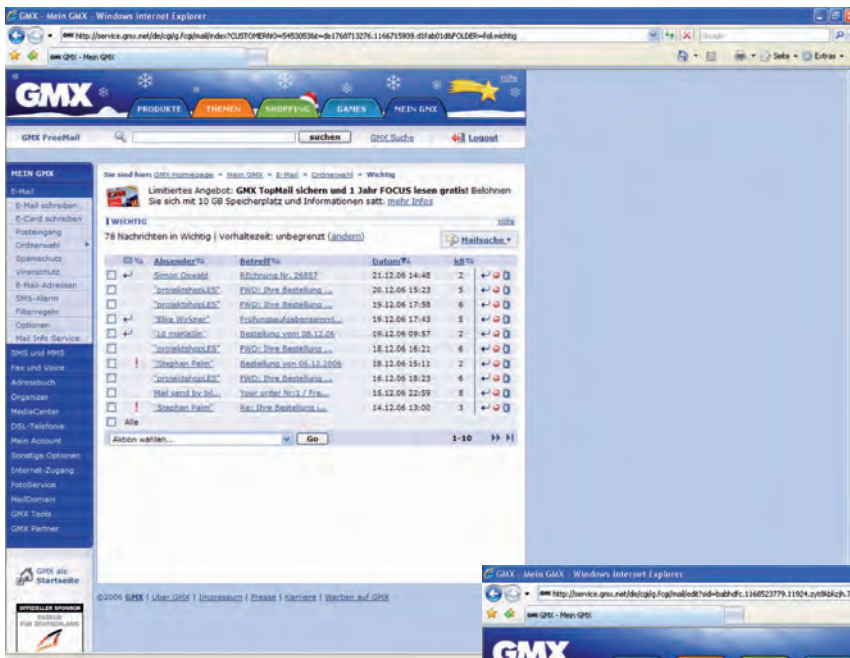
GMX - Mein GMX - Windows Internet Explorer

http://service.gmx.net/de/cgi/g.fcgi/mail/index?CUSTOMERNO=5453053&t=de1768713276.1166715939.d1fab01d&FOLDER=fol.wichtig

Google

GMX - Mein GMX

Seite · Extras ·

GMX

PRODUKTE THEMEN SHOPPING GAMES MEIN GMX

GMX FreeMail suchen GMX Suche Logout

MEIN GMX

E-Mail
E-Mail schreiben
E-Card schreiben
Posteingang
Ordnerwahl
Spamschutz
Virenschutz
E-Mail-Adressen
SMS-Alarm
Filterregeln
Optionen
Mail Info Service
SMS und MMS
Fax und Voice
Adressbuch
Organizer
MediaCenter
DSL-Telefonie
Mein Account
Sonstige Optionen
Internet-Zugang
FotoService
MailDomain
GMX Tools
GMX Partner

GMX als Startseite

OFFIZIELLER SPONSOR

Sie sind hier: GMX Homepage » Mein GMX » E-Mail » Ordnerwahl » Wichtig

Limitiertes Angebot: GMX TopMail sichern und 1 Jahr FOCUS lesen gratis! Belohnen Sie sich mit 10 GB Speicherplatz und Informationen satt. mehr Infos

WICHTIG Hilfe

78 Nachrichten in Wichtig | Vorhaltezeit: unbegrenzt (ändern) Mailsuche

| | | Absender | Betreff | Datum | kB | |
|---|---|---|---|---|---|---|
| | ↩ | Simon Oswald | REchnung Nr. 26857 | 21.12.06 14:48 | 2 | |
| | | "projektshopLES" | FWD: Ihre Bestellung ... | 20.12.06 15:23 | 5 | |
| | | "projektshopLES" | FWD: Ihre Bestellung ... | 19.12.06 17:58 | 6 | |
| | ↩ | "Elke Wirkner" | Prüfungsaufgabensamml... | 19.12.06 17:43 | 5 | |
| | ↩ | "Lo martadin" | Bestellung vom 08.12.06 | 19.12.06 09:57 | 2 | |
| | | "projektshopLES" | FWD: Ihre Bestellung ... | 18.12.06 16:21 | 6 | |
| | ! | "Stephan Palm" | Bestellung von 06.12.2006 | 18.12.06 15:11 | 2 | |
| | | "projektshopLES" | FWD: Ihre Bestellung ... | 16.12.06 18:23 | 6 | |
| | | Mail send by bi... | Your order Nr:1 / Fre... | 15.12.06 22:59 | 8 | |
| | ! | "Stephan Palm" | Re: Ihre Bestellung ... | 14.12.06 13:00 | 3 | |

Alle

Aktion wählen... Go 1-10

©2006 GMX | Über GMX | Impressum | Presse | Karriere | Werben auf GMX

GMX - Mein GMX - Windows Internet Explorer

http://service.gmx.net/de/cgi/g.fcgi/mail/edit?sid=babhdfc.1168523779.11924.zyt8kbkzjh.7

GMX - Mein GMX

GMX